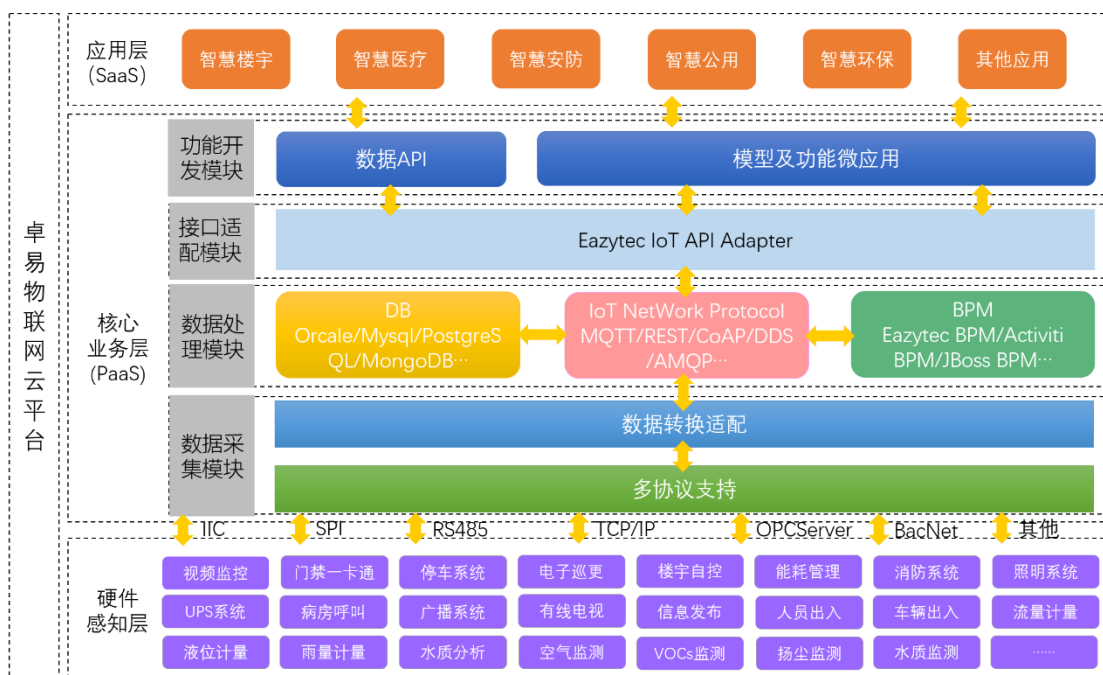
卓易物联网云平台

应用层 (SaaS)

智慧楼宇 智慧医疗 智慧安防 智慧公用 智慧环保 其他应用

核心业务层 (PaaS)

功能开发模块

数据API

模型及功能微应用

接口适配模块

Eazytec IoT API Adapter

数据处理模块

DB Orcale/Mysql/PostgreSQL/MongoDB…

IoT NetWork Protocol MQTT/REST/CoAP/DDS/AMQP…

BPM Eazytec BPM/Activiti BPM/JBoss BPM…

数据采集模块

数据转换适配

多协议支持

IIC SPI RS485 TCP/IP OPCServer BacNet 其他

硬件感知层

视频监控 门禁一卡通 停车系统 电子巡更 楼宇自控 能耗管理 消防系统 照明系统

UPS系统 病房呼叫 广播系统 有线电视 信息发布 人员出入 车辆出入 流量计量

液位计量 雨量计量 水质分析 空气监测 VOCs监测 扬尘监测 水质监测 ……